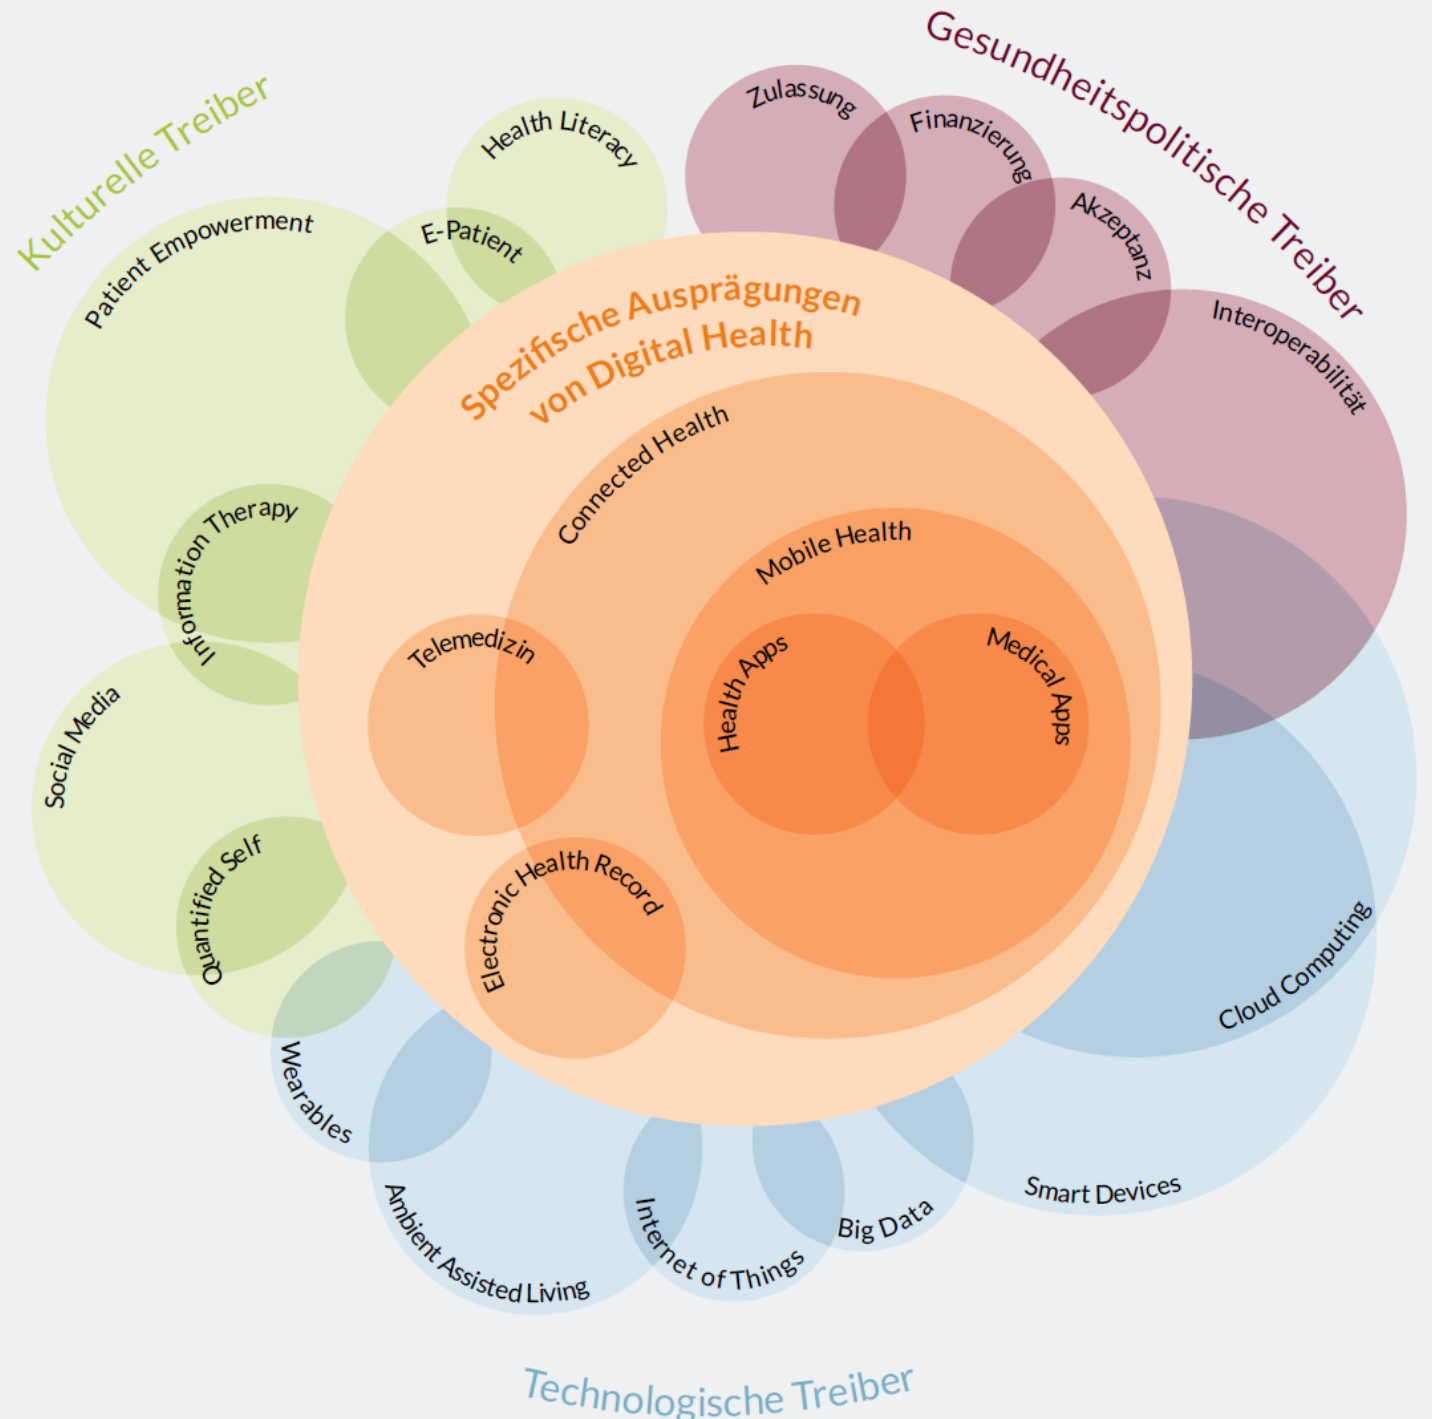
Kulturelle Treiber

Gesundheitspolitische Treiber

Health Literacy

Zulassung

Finanzierung

Akzeptanz

Interoperabilität

Patient Empowerment

E-Patient

Spezifische Ausprägungen von Digital Health

Connected Health

Information Therapy

Mobile Health

Telemedizin

Health Apps

Medical Apps

Social Media

Quantified Self

Electronic Health Record

Cloud Computing

Wearables

Smart Devices

Ambient Assisted Living

Internet of Things

Big Data

Technologische Treiber